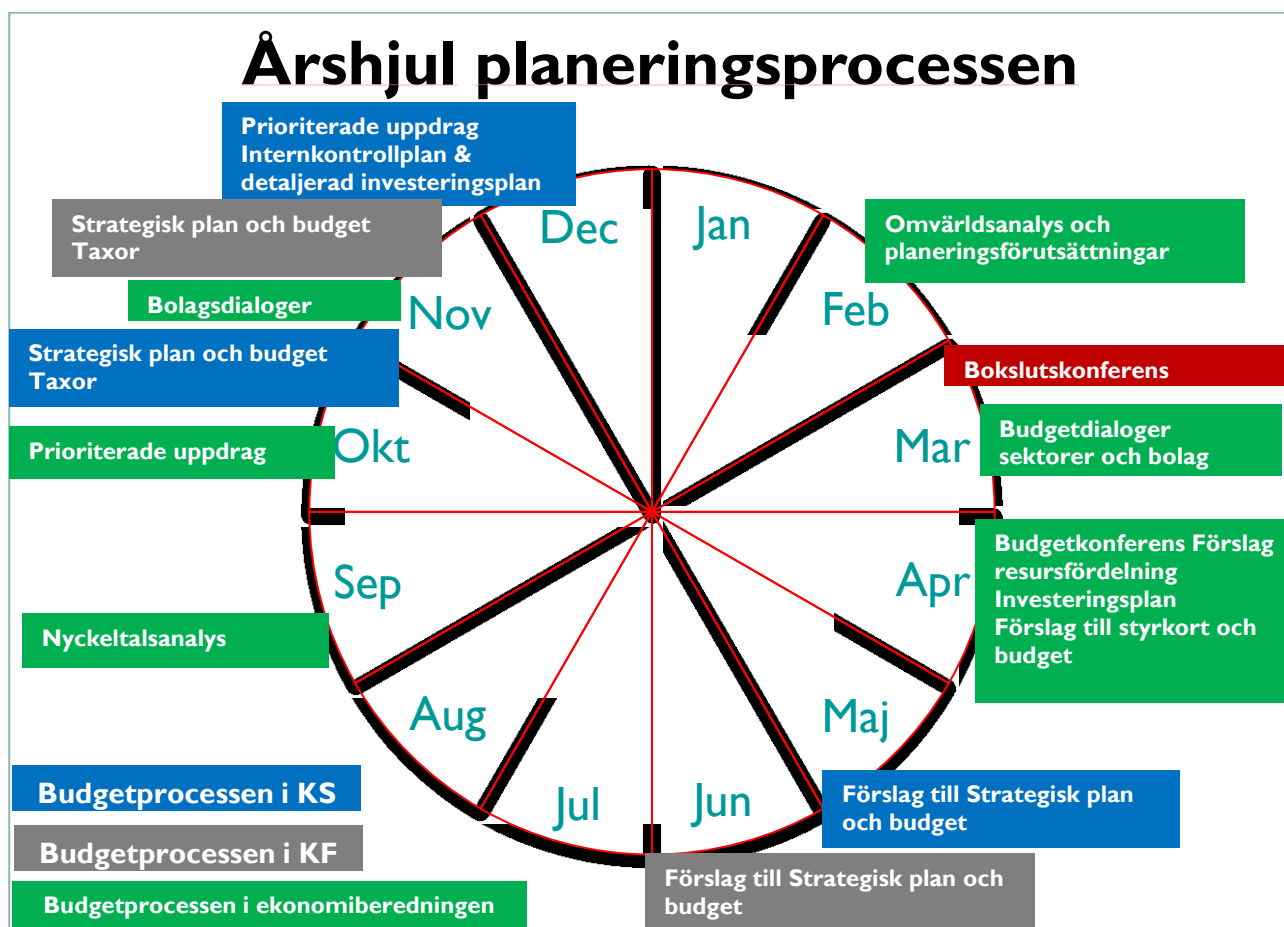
Årshjul planeringsprocessen

Prioriterade uppdrag
Internkontrollplan &
detaljerad investeringsplan

Strategisk plan och budget
Taxor

Bolagsdialoger

Strategisk plan och budget
Taxor

Prioriterade uppdrag

Nyckeltalsanalys

Budgetprocessen i KS

Budgetprocessen i KF

Budgetprocessen i ekonomiberedningen

Dec
Jan
Feb
Mar
Apr
Maj
Jun
Jul
Aug
Sep
Okt
Nov

Omvärldsanalys och
planeringsförutsättningar

Bokslutskonferens

Budgetdialoger
sektorer och bolag

Budgetkonferens Förslag
resursfördelning
Investeringsplan
Förslag till styrkort och
budget

Förslag till Strategisk plan
och budget

Förslag till Strategisk plan och
budget